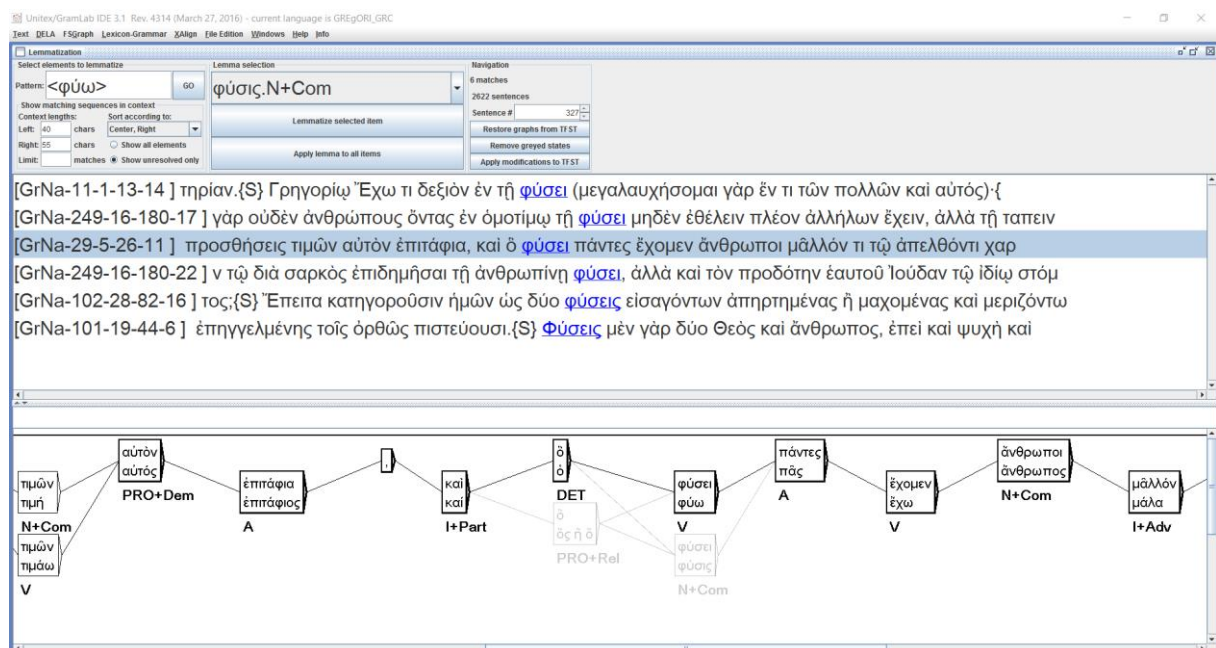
Unitex/GramLab IDE 3.1 Rev. 4314 (March 27, 2016) - current language is GREgORI_GRC
Text DELA FSGraph Lexicon-Grammar XAlign File Edition Windows Help Info

Lemmatization
Select elements to lemmatize
Pattern: <φύω> GO
Show matching sequences in context
Context lengths: Sort according to:
Left: 40 chars Center, Right
Right: 55 chars Show all elements
Limit: matches Show unresolved only
Lemma selection
φύσις.N+Com
Lemmatize selected item
Apply lemma to all items
Navigation
6 matches
2622 sentences
Sentence # 327
Restore graphs from TFST
Remove greyed states
Apply modifications to TFST

[GrNa-11-1-13-14 ] τηρίαν.{S} Γρηγορίῳ Ἔχω τι δεξιὸν ἐν τῇ φύσει (μεγαλαυχήσομαι γὰρ ἕν τι τῶν πολλῶν καὶ αὐτός)·{
[GrNa-249-16-180-17 ] γὰρ οὐδὲν ἀνθρώπους ὄντας ἐν ὁμοτίμῳ τῇ φύσει μηδὲν ἐθέλειν πλέον ἀλλήλων ἔχειν, ἀλλὰ τῇ ταπειν
[GrNa-29-5-26-11 ] προσθήσεις τιμῶν αὐτὸν ἐπιτάφια, καὶ ὃ φύσει πάντες ἔχομεν ἄνθρωποι μᾶλλόν τι τῷ ἀπελθόντι χαρ
[GrNa-249-16-180-22 ] ν τῷ διὰ σαρκὸς ἐπιδημῆσαι τῇ ἀνθρωπίνῃ φύσει, ἀλλὰ καὶ τὸν προδότην ἑαυτοῦ Ἰούδαν τῷ ἰδίῳ στόμ
[GrNa-102-28-82-16 ] τος;{S} Ἔπειτα κατηγοροῦσιν ἡμῶν ὡς δύο φύσεις εἰσαγόντων ἀπηρτημένας ἢ μαχομένας καὶ μεριζόντω
[GrNa-101-19-44-6 ] ἐπηγγελμένης τοῖς ὀρθῶς πιστεύουσι.{S} Φύσεις μὲν γὰρ δύο Θεὸς καὶ ἄνθρωπος, ἐπεὶ καὶ ψυχὴ καὶ

τιμῶν
τιμή
N+Com
τιμῶν
τιμάω
V
αὐτὸν
αὐτός
PRO+Dem
ἐπιτάφια
ἐπιτάφιος
A
,
καὶ
καί
I+Part
ὃ
ὁ
DET
ὃ
ὅς ἥ ὅ
PRO+Rel
φύσει
φύω
V
φύσει
φύσις
N+Com
πάντες
πᾶς
A
ἔχομεν
ἔχω
V
ἄνθρωποι
ἄνθρωπος
N+Com
μᾶλλόν
μάλα
I+Adv